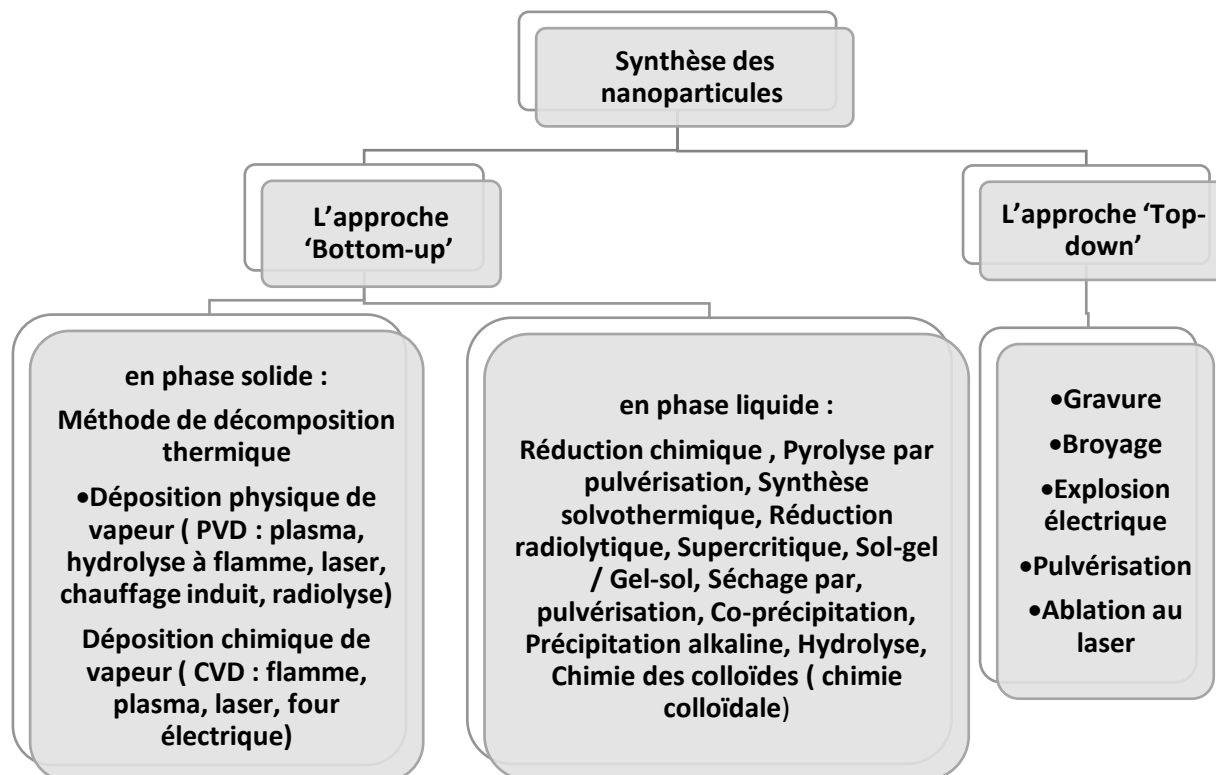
Synthèse des nanoparticules

L'approche 'Bottom-up'

L'approche 'Top-down'

en phase solide :

Méthode de décomposition thermique

•Déposition physique de vapeur ( PVD : plasma, hydrolyse à flamme, laser, chauffage induit, radiolyse)

Déposition chimique de vapeur ( CVD : flamme, plasma, laser, four électrique)

en phase liquide :

Réduction chimique , Pyrolyse par pulvérisation, Synthèse solvothermique, Réduction radiolytique, Supercritique, Sol-gel / Gel-sol, Séchage par, pulvérisation, Co-précipitation, Précipitation alkaline, Hydrolyse, Chimie des colloïdes ( chimie colloïdale)

•Gravure
•Broyage
•Explosion électrique
•Pulvérisation
•Ablation au laser